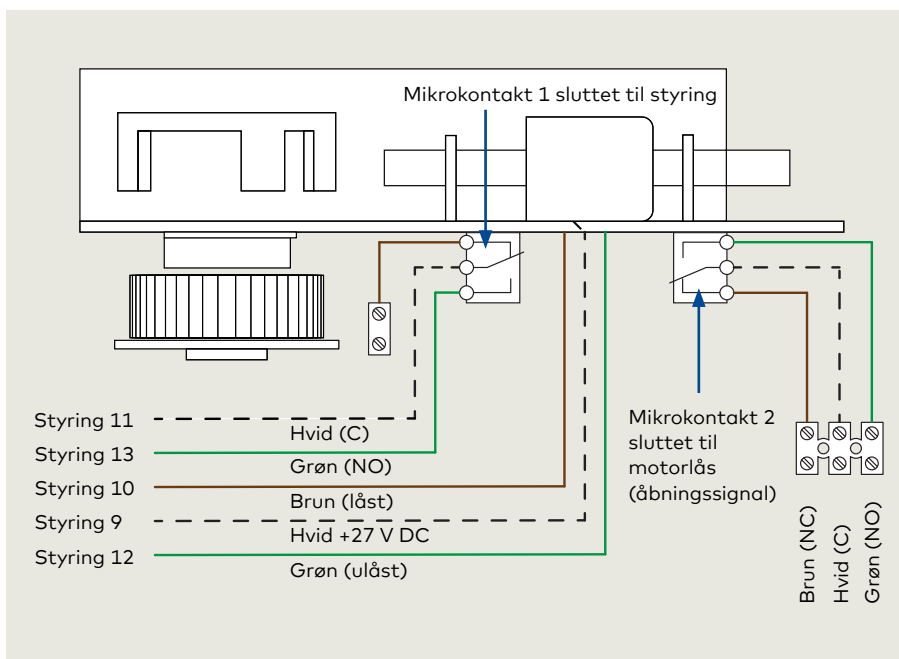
Mikrokontakt 1 sluttet til styring

Mikrokontakt 2 sluttet til motorlås (åbningssignal)

Styring 11
Hvid (C)
Styring 13
Grøn (NO)
Styring 10
Brun (låst)
Styring 9
Hvid +27 V DC
Styring 12
Grøn (ulåst)

Brun (NC)
Hvid (C)
Grøn (NO)